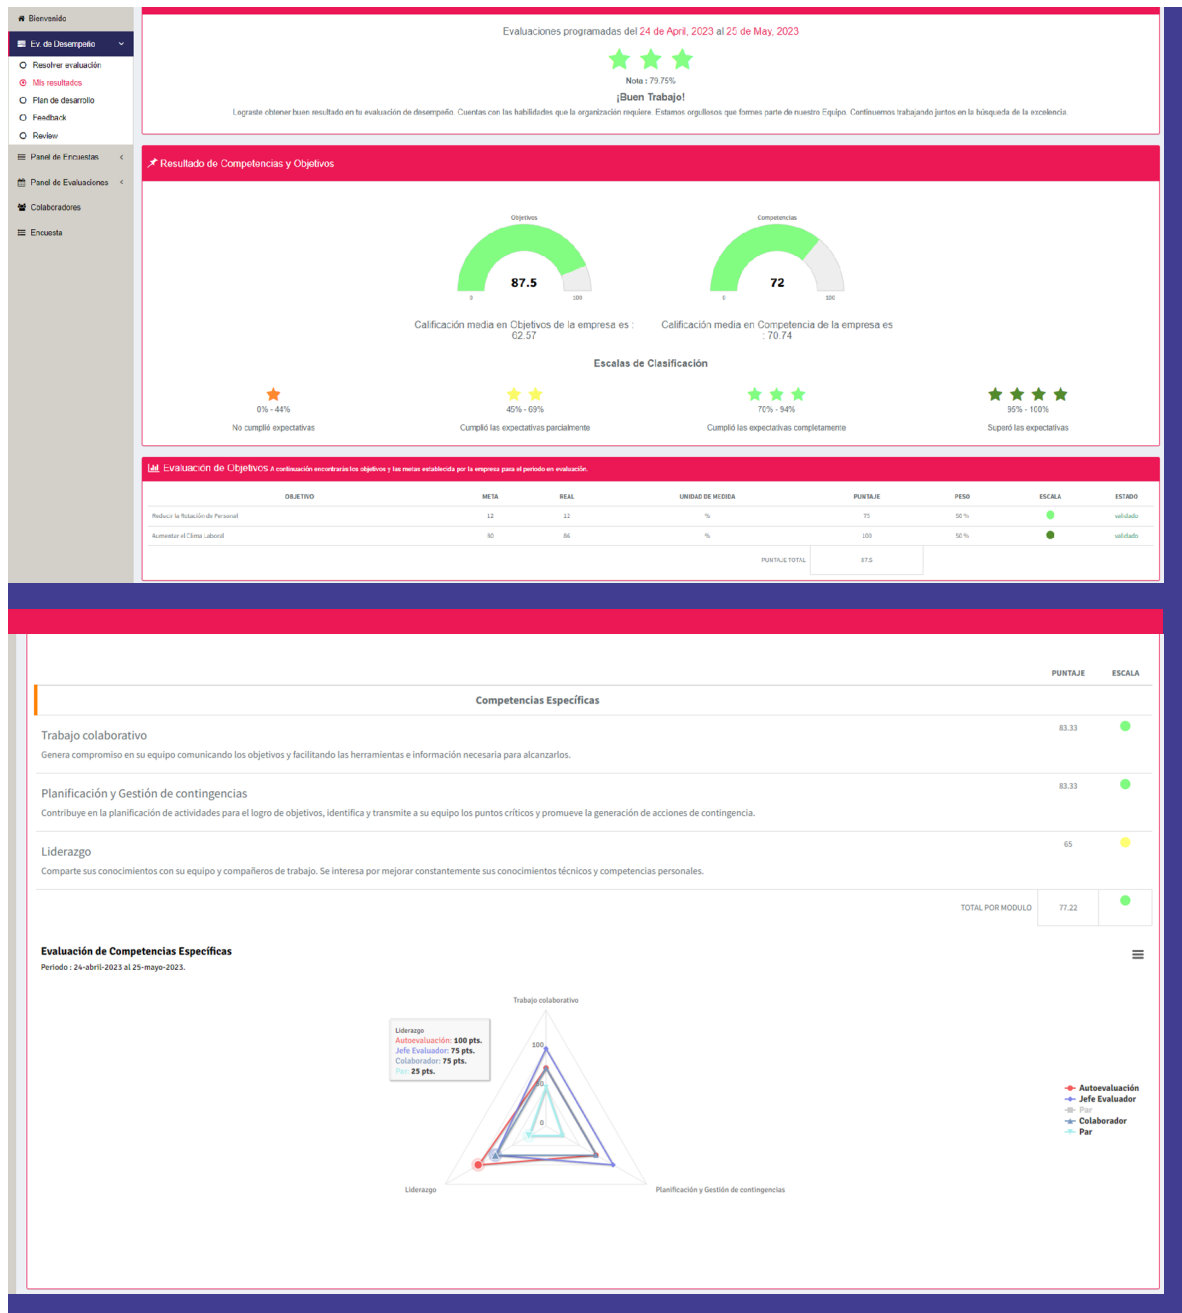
Bienvenido
Ev. de Desempeño
Resolver evaluación
Mis resultados
Plan de desarrollo
Feedback
Review
Panel de Encuestas
Panel de Evaluaciones
Colaboradores
Encuesta

Evaluaciones programadas del 24 de April, 2023 al 25 de May, 2023

Nota : 79.75%

¡Buen Trabajo!

Lograste obtener buen resultado en tu evaluación de desempeño. Cuentas con las habilidades que la organización requiere. Estamos orgullosos que formes parte de nuestro Equipo. Continuemos trabajando juntos en la búsqueda de la excelencia.

Resultado de Competencias y Objetivos

Objetivos
87.5
0 100

Competencias
72
0 100

Calificación media en Objetivos de la empresa es : 62.57

Calificación media en Competencia de la empresa es : 70.74

Escalas de Clasificación

0% - 44%
No cumplió expectativas

45% - 69%
Cumplió las expectativas parcialmente

70% - 94%
Cumplió las expectativas completamente

95% - 100%
Superó las expectativas

Evaluación de Objetivos A continuación encontrarás los objetivos y las metas establecida por la empresa para el periodo en evaluación.

| OBJETIVO | META | REAL | UNIDAD DE MEDIDA | PUNTAJE | PESO | ESCALA | ESTADO |
|---|---|---|---|---|---|---|---|
| Reducir la Rotación de Personal | 12 | 12 | % | 75 | 50 % | | validado |
| Aumentar el Clima Laboral | 90 | 86 | % | 100 | 50 % | | validado |
| | | | | PUNTAJE TOTAL | 87.5 | | |

PUNTAJE ESCALA

Competencias Específicas

Trabajo colaborativo
Genera compromiso en su equipo comunicando los objetivos y facilitando las herramientas e información necesaria para alcanzarlos.
83.33

Planificación y Gestión de contingencias
Contribuye en la planificación de actividades para el logro de objetivos, identifica y transmite a su equipo los puntos críticos y promueve la generación de acciones de contingencia.
83.33

Liderazgo
Comparte sus conocimientos con su equipo y compañeros de trabajo. Se interesa por mejorar constantemente sus conocimientos técnicos y competencias personales.
65

TOTAL POR MODULO 77.22

Evaluación de Competencias Específicas
Periodo : 24-abril-2023 al 25-mayo-2023.

Trabajo colaborativo
Liderazgo
Autoevaluación: 100 pts.
Jefe Evaluador: 75 pts.
Colaborador: 75 pts.
Par: 25 pts.
100
50
0
Liderazgo
Planificación y Gestión de contingencias

Autoevaluación
Jefe Evaluador
Par
Colaborador
Par